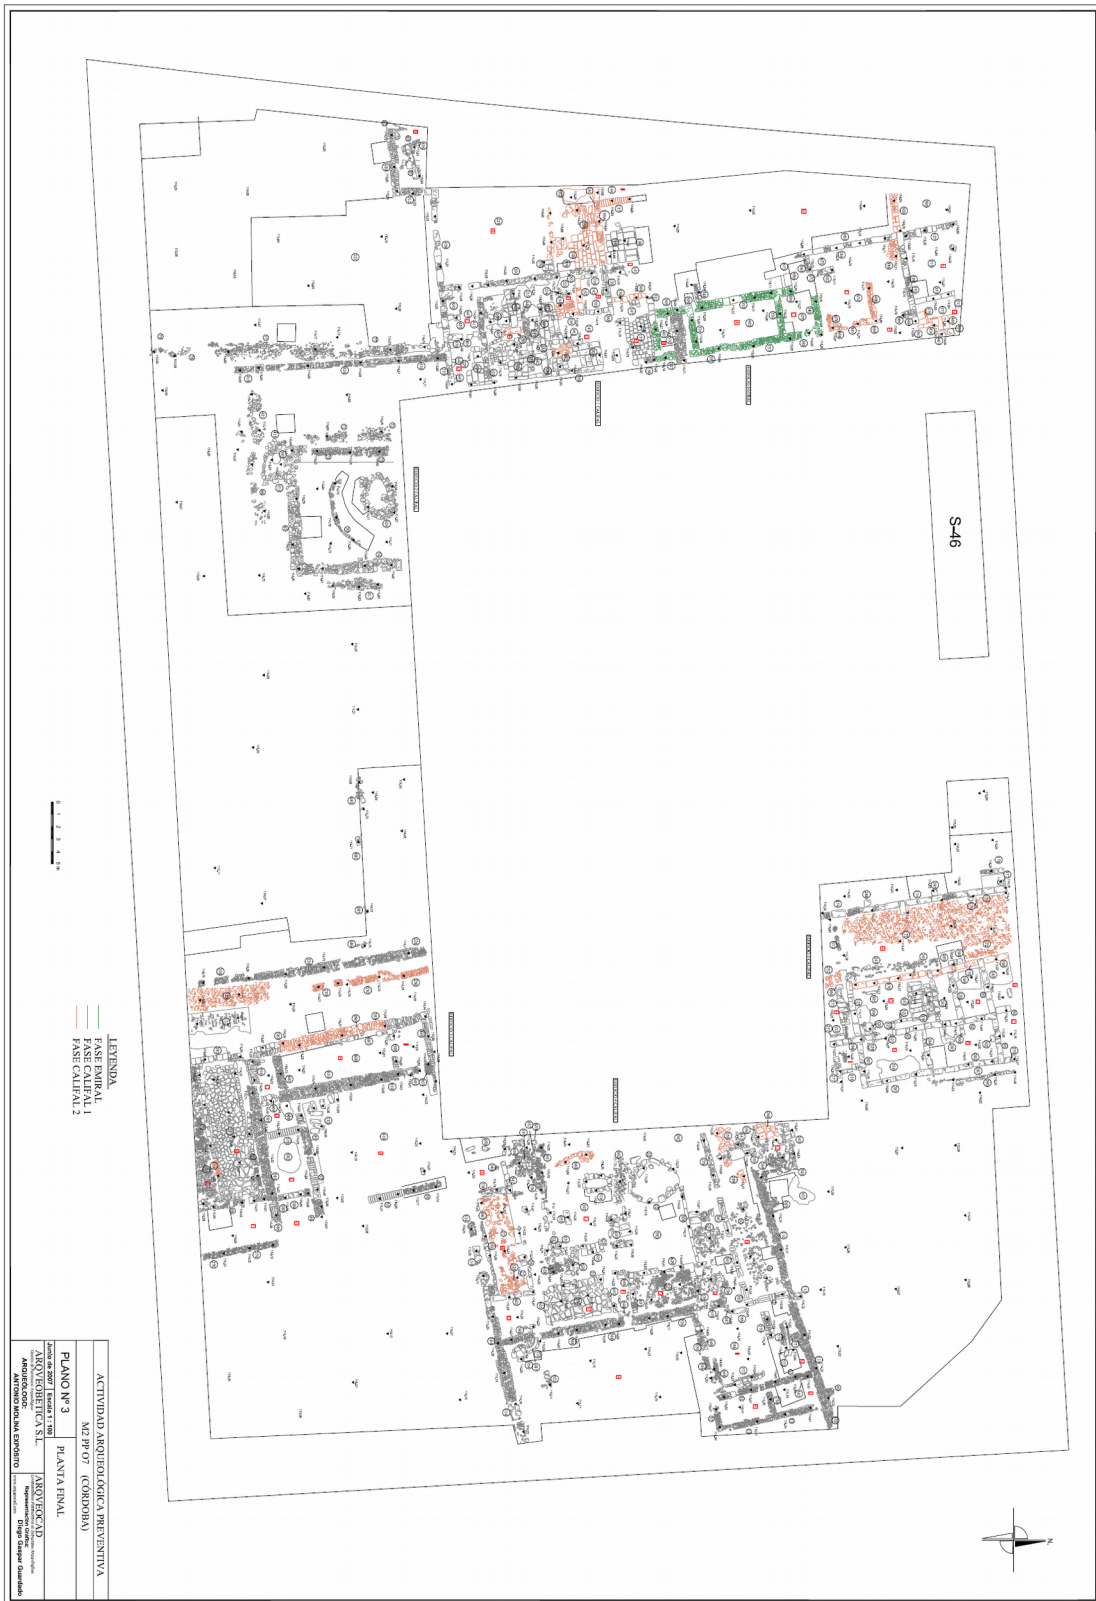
S-46

LEYENDA
FASE EMIRAL
FASE CALIFAL 1
FASE CALIFAL 2

0 1 2 3 4 5m

ACTIVIDAD ARQUEOLÓGICA PREVENTIVA
M2 PP O7 (CÓRDOBA)

PLANO Nº 3
PLANTA FINAL

Junio de 2007 Escala 1:100

ARQVEOBETICA S.L.
ARQUEÓLOGO:
ANTONIO MOLINA EXPÓSITO

ARQVEOGEAD
Representación Gráfica:
Diego Gaspar Guardado

N